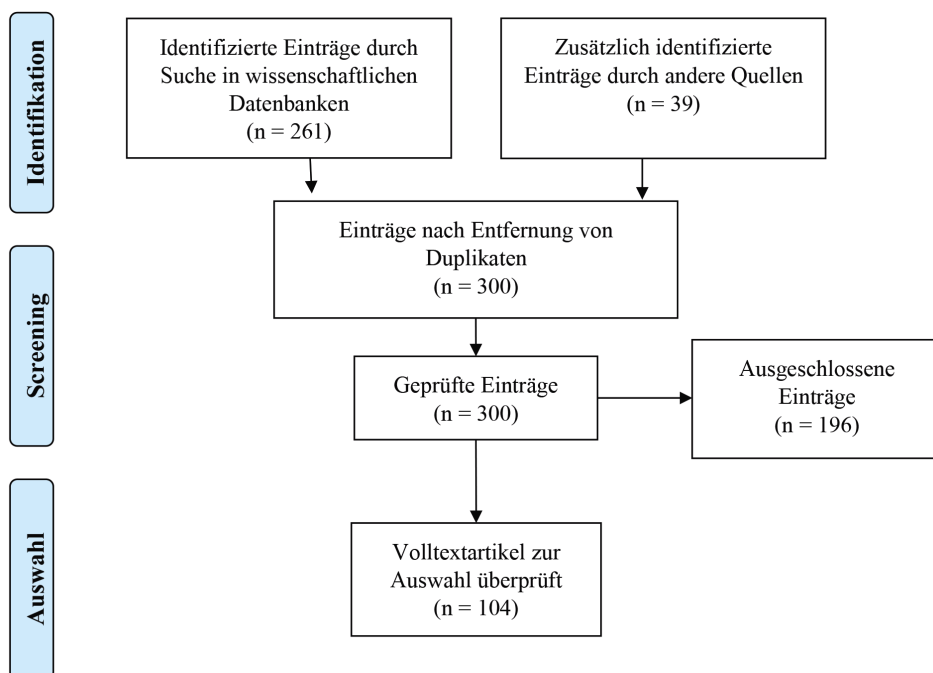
Identifikation

Identifizierte Einträge durch Suche in wissenschaftlichen Datenbanken
(n = 261)

Zusätzlich identifizierte Einträge durch andere Quellen
(n = 39)

Screening

Einträge nach Entfernung von Duplikaten
(n = 300)

Geprüfte Einträge
(n = 300)

Ausgeschlossene Einträge
(n = 196)

Auswahl

Volltextartikel zur Auswahl überprüft
(n = 104)